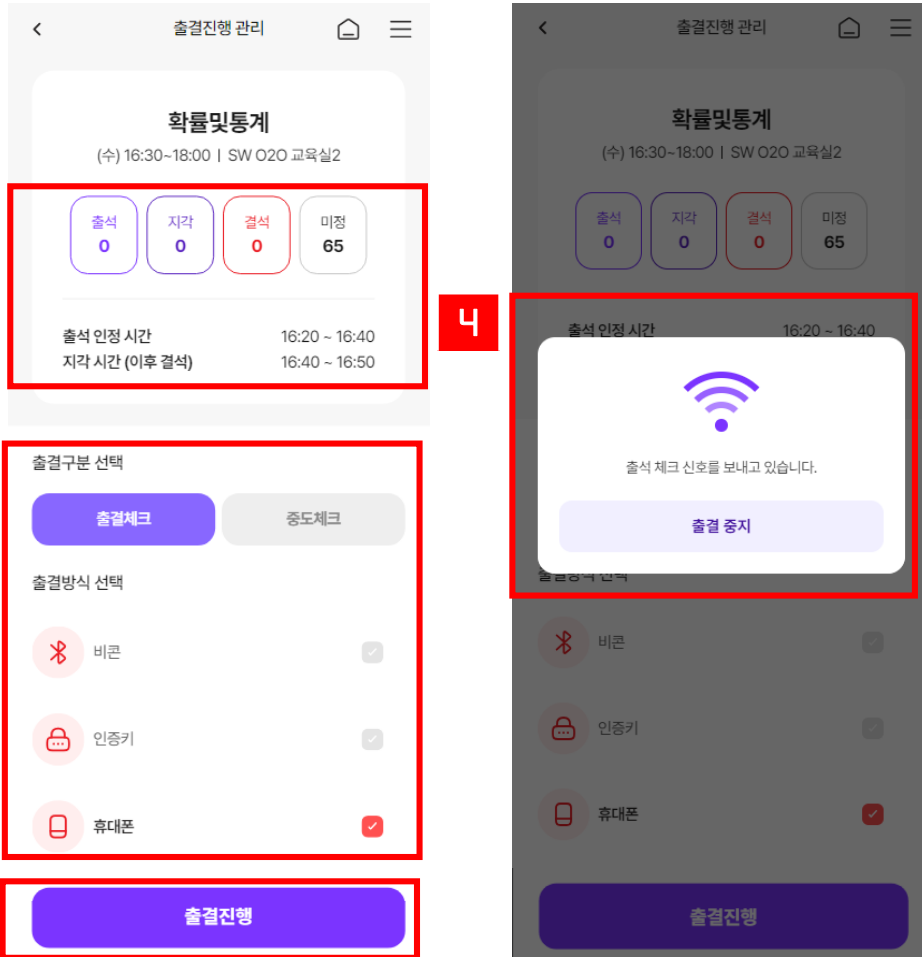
출결진행 관리

확률및통계

(수) 16:30~18:00 | SW O2O 교육실2

| 출석 | 지각 | 결석 | 미정 |
|---|---|---|---|
| 0 | 0 | 0 | 65 |

출석 인정 시간 16:20 ~ 16:40
지각 시간 (이후 결석) 16:40 ~ 16:50

출결구분 선택

출결체크 중도체크

출결방식 선택

비콘

인증키

휴대폰

출결진행

출결진행 관리

확률및통계

(수) 16:30~18:00 | SW O2O 교육실2

| 출석 | 지각 | 결석 | 미정 |
|---|---|---|---|
| 0 | 0 | 0 | 65 |

4

출석 인정 시간 16:20 ~ 16:40

출석 체크 신호를 보내고 있습니다.

출결 중지

출결방식 선택

비콘

인증키

휴대폰

출결진행